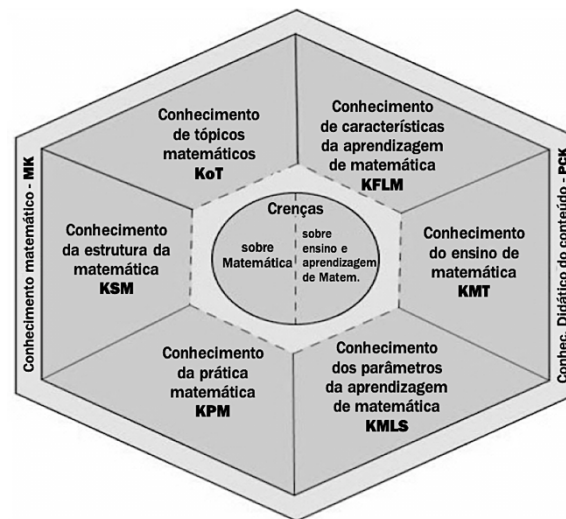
Conhecimento matemático - MK

Conhecimento de tópicos matemáticos
KoT

Conhecimento da estrutura da matemática
KSM

Conhecimento da prática matemática
KPM

Crenças

sobre Matemática

sobre ensino e aprendizagem de Matem.

Conhecimento de características da aprendizagem de matemática
KFLM

Conhecimento do ensino de matemática
KMT

Conhecimento dos parâmetros da aprendizagem de matemática
KMLS

Conhec. Didático do conteúdo - PCK